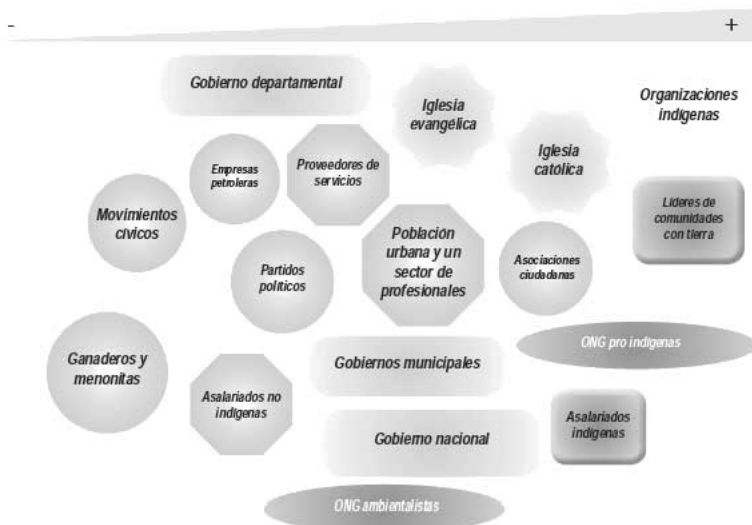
-

+

Gobierno departamental

Iglesia evangélica

Organizaciones indígenas

Empresas petroleras

Proveedores de servicios

Iglesia católica

Movimientos cívicos

Líderes de comunidades con tierra

Partidos políticos

Población urbana y un sector de profesionales

Asociaciones ciudadanas

ONG pro indígenas

Ganaderos y menonitas

Gobiernos municipales

Asalariados no indígenas

Asalariados indígenas

Gobierno nacional

ONG ambientalistas